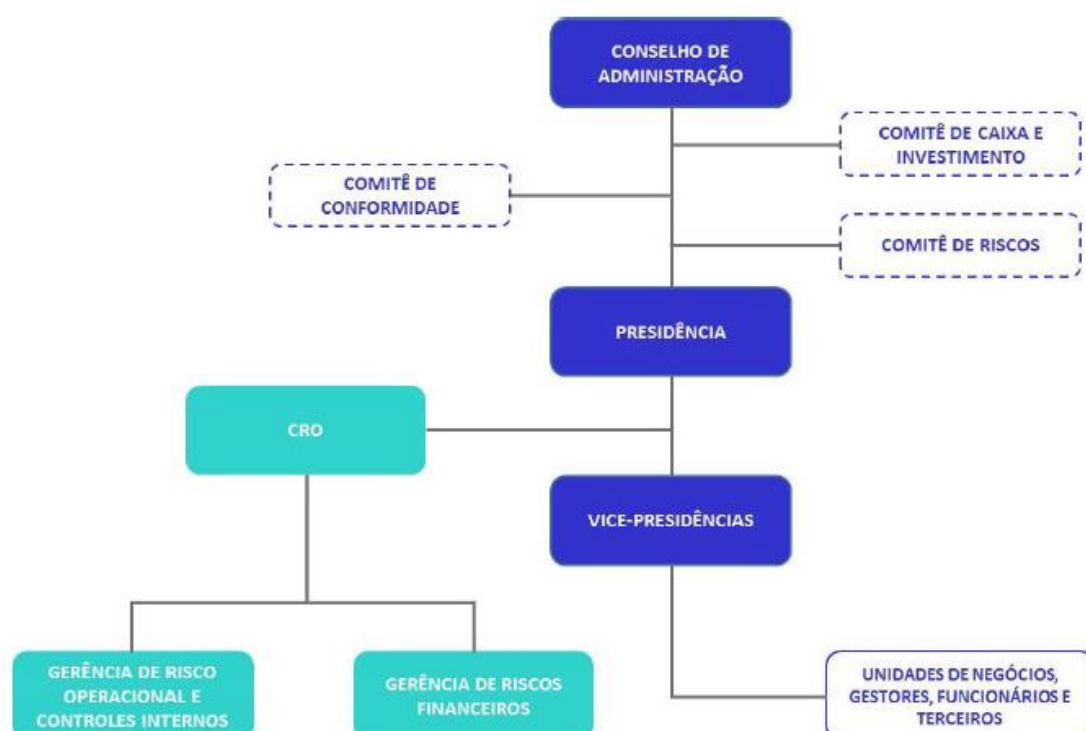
CONSELHO DE ADMINISTRAÇÃO

COMITÊ DE CAIXA E INVESTIMENTO

COMITÊ DE CONFORMIDADE

COMITÊ DE RISCOS

PRESIDÊNCIA

CRO

VICE-PRESIDÊNCIAS

GERÊNCIA DE RISCO OPERACIONAL E CONTROLES INTERNOS

GERÊNCIA DE RISCOS FINANCEIROS

UNIDADES DE NEGÓCIOS, GESTORES, FUNCIONÁRIOS E TERCEIROS